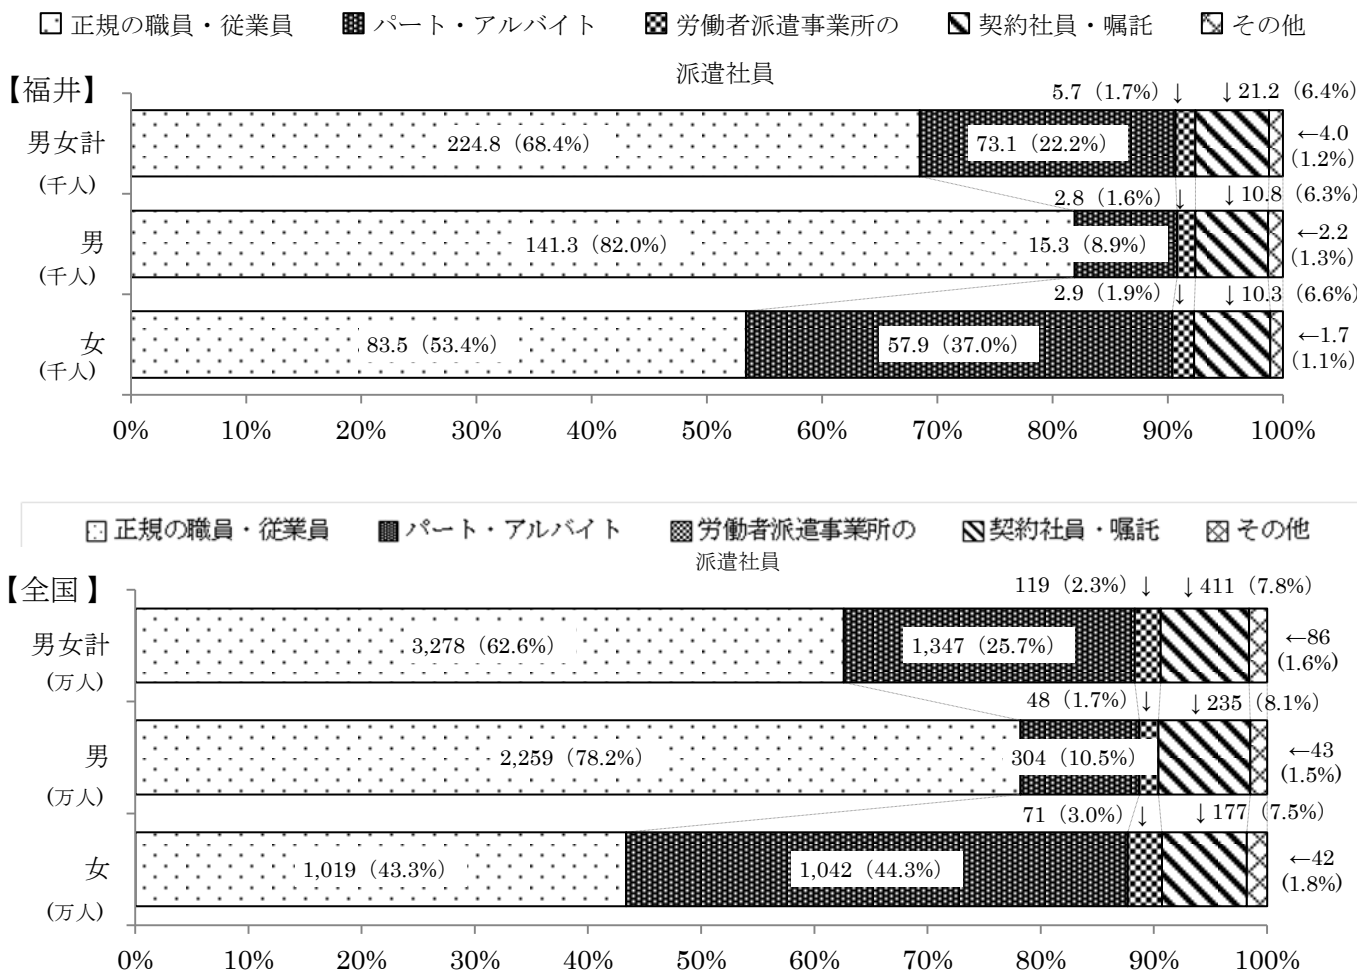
正規の職員・従業員　パート・アルバイト　労働者派遣事業所の派遣社員　契約社員・嘱託　その他

【福井】

5.7（1.7%）↓　↓21.2（6.4%）

男女計
(千人)

224.8（68.4%）　73.1（22.2%）　←4.0（1.2%）

2.8（1.6%）↓　↓10.8（6.3%）

男
(千人)

141.3（82.0%）　15.3（8.9%）　←2.2（1.3%）

2.9（1.9%）↓　↓10.3（6.6%）

女
(千人)

83.5（53.4%）　57.9（37.0%）　←1.7（1.1%）

0%　10%　20%　30%　40%　50%　60%　70%　80%　90%　100%

正規の職員・従業員　パート・アルバイト　労働者派遣事業所の派遣社員　契約社員・嘱託　その他

【全国】

119（2.3%）↓　↓411（7.8%）

男女計
(万人)

3,278（62.6%）　1,347（25.7%）　←86（1.6%）

48（1.7%）↓　↓235（8.1%）

男
(万人)

2,259（78.2%）　304（10.5%）　←43（1.5%）

71（3.0%）↓　↓177（7.5%）

女
(万人)

1,019（43.3%）　1,042（44.3%）　←42（1.8%）

0%　10%　20%　30%　40%　50%　60%　70%　80%　90%　100%